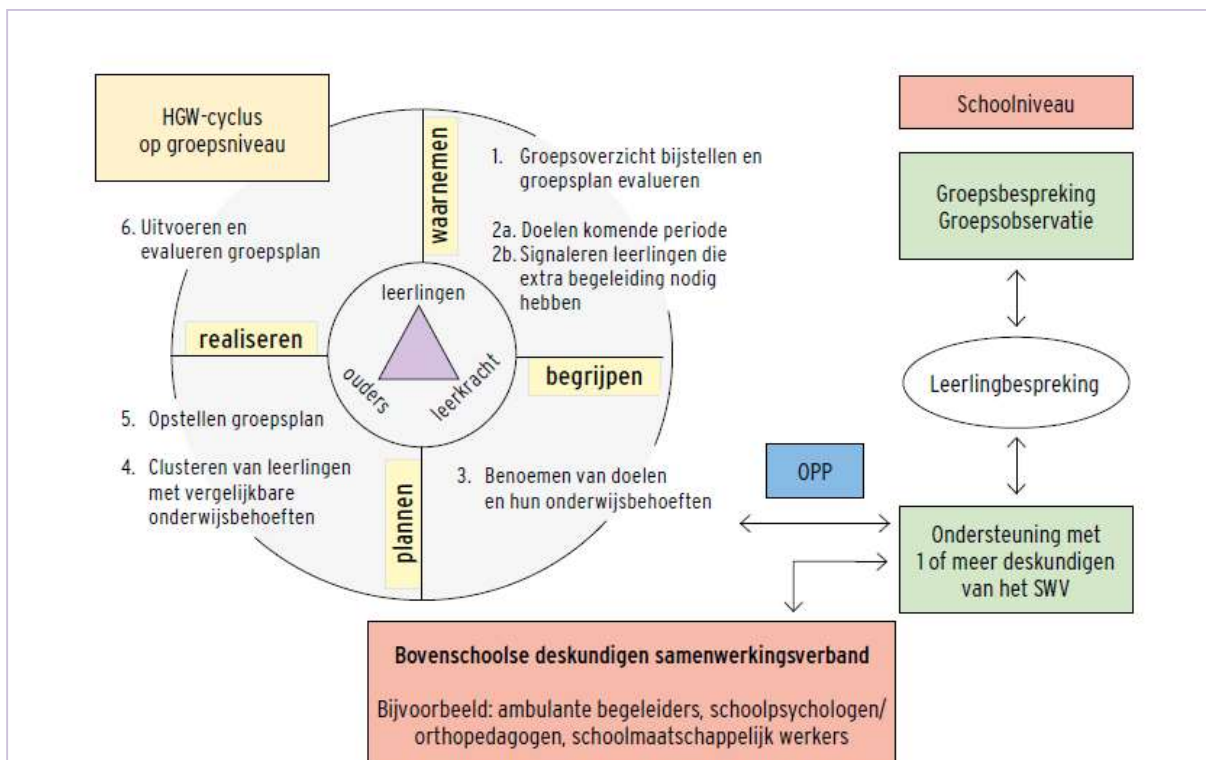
HGW-cyclus op groepsniveau

waarnemen

1. Groepsoverzicht bijstellen en groepsplan evalueren

2a. Doelen komende periode
2b. Signaleren leerlingen die extra begeleiding nodig hebben

6. Uitvoeren en evalueren groepsplan

leerlingen

ouders

leerkracht

realiseren

begrijpen

5. Opstellen groepsplan

4. Clusteren van leerlingen met vergelijkbare onderwijsbehoeften

plannen

3. Benoemen van doelen en hun onderwijsbehoeften

Schoolniveau

Groepsbespreking
Groepsobservatie

Leerlingbespreking

OPP

Ondersteuning met 1 of meer deskundigen van het SWV

Bovenschoolse deskundigen samenwerkingsverband

Bijvoorbeeld: ambulante begeleiders, schoolpsychologen/ orthopedagogen, schoolmaatschappelijk werkers